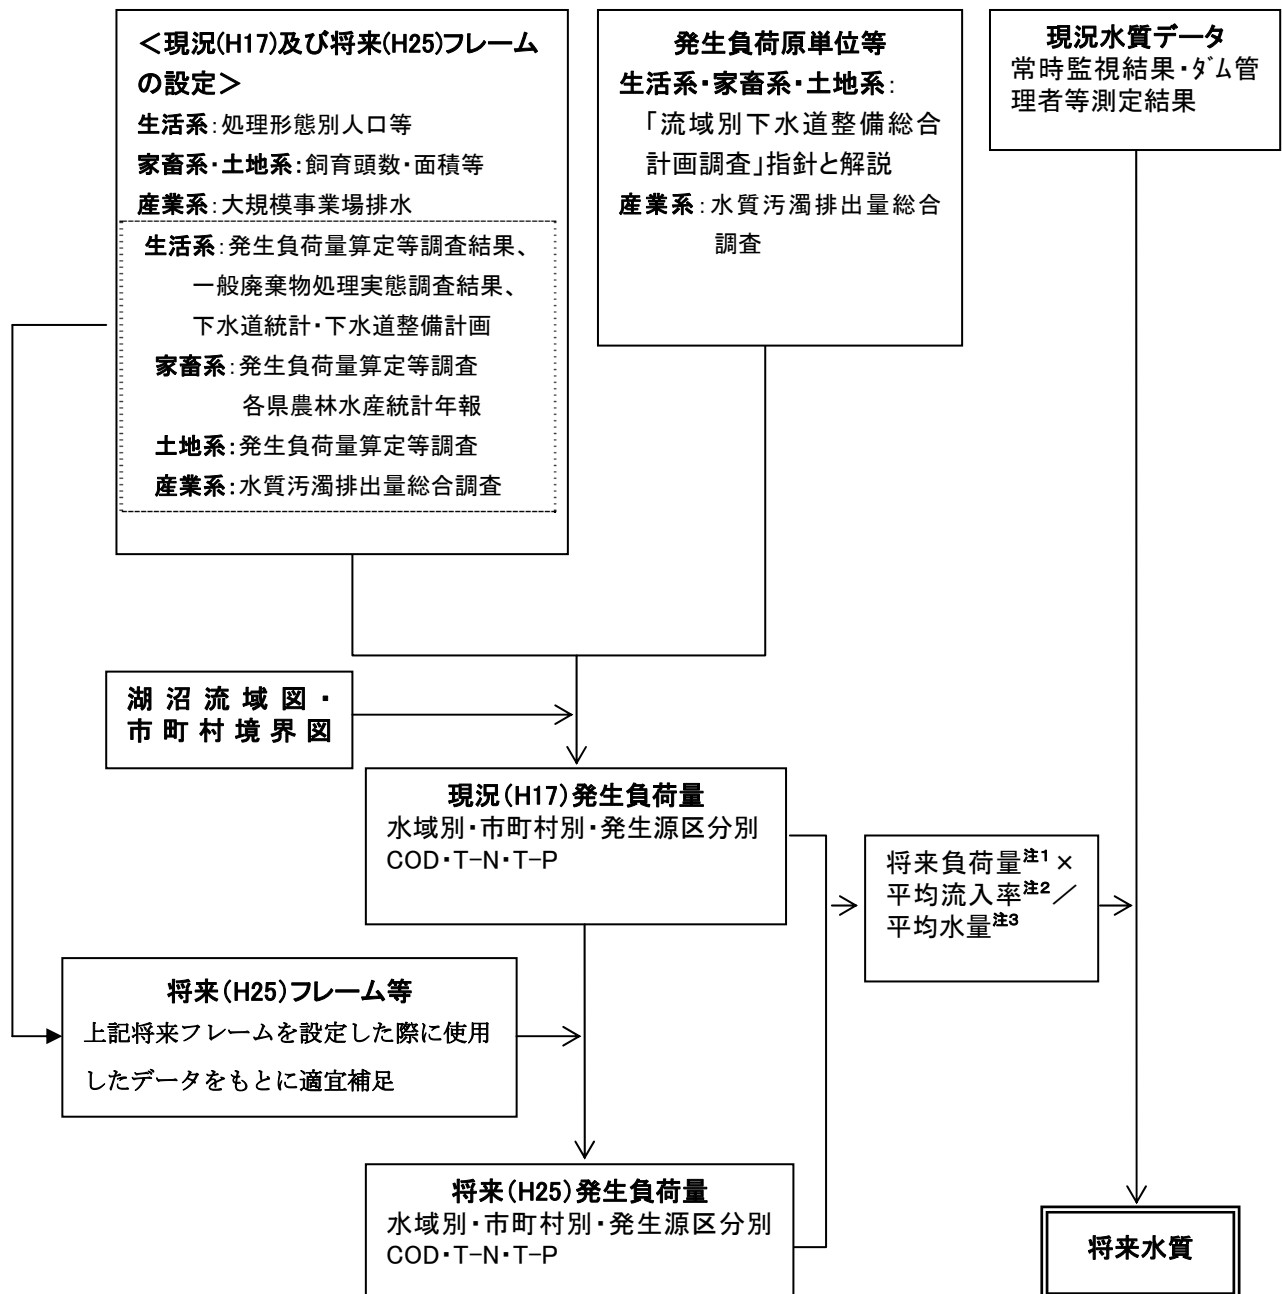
＜現況(H17)及び将来(H25)フレームの設定＞
生活系：処理形態別人口等
家畜系・土地系：飼育頭数・面積等
産業系：大規模事業場排水

生活系：発生負荷量算定等調査結果、一般廃棄物処理実態調査結果、下水道統計・下水道整備計画
家畜系：発生負荷量算定等調査
各県農林水産統計年報
土地系：発生負荷量算定等調査
産業系：水質汚濁排出量総合調査

発生負荷原単位等
生活系・家畜系・土地系：「流域別下水道整備総合計画調査」指針と解説
産業系：水質汚濁排出量総合調査

現況水質データ
常時監視結果・ダム管理者等測定結果

湖沼流域図・市町村境界図

現況(H17)発生負荷量
水域別・市町村別・発生源区分別
COD・T−N・T−P

将来負荷量$^{注1}$×平均流入率$^{注2}$／平均水量$^{注3}$

将来(H25)フレーム等
上記将来フレームを設定した際に使用したデータをもとに適宜補足

将来(H25)発生負荷量
水域別・市町村別・発生源区分別
COD・T−N・T−P

将来水質